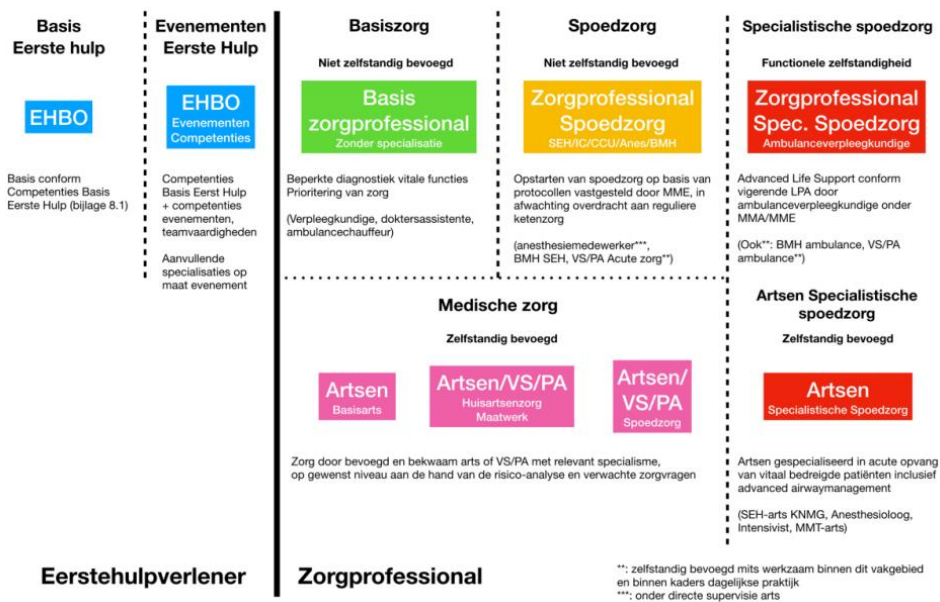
Basis
Eerste hulp

EHBO

Basis conform Competenties Basis Eerste Hulp (bijlage 8.1)

Evenementen
Eerste Hulp

EHBO
Evenementen Competenties

Competenties Basis Eerst Hulp + competenties evenementen, teamvaardigheden

Aanvullende specialisaties op maat evenement

Basiszorg

Niet zelfstandig bevoegd

Basis zorgprofessional
Zonder specialisatie

Beperkte diagnostiek vitale functies
Prioritering van zorg

(Verpleegkundige, doktersassistente, ambulancechauffeur)

Spoedzorg

Niet zelfstandig bevoegd

Zorgprofessional Spoedzorg
SEH/IC/CCU/Anes/BMH

Opstarten van spoedzorg op basis van protocollen vastgesteld door MME, in afwachting overdracht aan reguliere ketenzorg

(anesthesiemedewerker***, BMH SEH, VS/PA Acute zorg**)

Specialistische spoedzorg

Functionele zelfstandigheid

Zorgprofessional Spec. Spoedzorg
Ambulanceverpleegkundige

Advanced Life Support conform vigerende LPA door ambulanceverpleegkundige onder MMA/MME

(Ook**: BMH ambulance, VS/PA ambulance**)

Medische zorg

Zelfstandig bevoegd

Artsen
Basisarts

Artsen/VS/PA
Huisartsenzorg
Maatwerk

Artsen/ VS/PA
Spoedzorg

Zorg door bevoegd en bekwaam arts of VS/PA met relevant specialisme, op gewenst niveau aan de hand van de risico-analyse en verwachte zorgvragen

Artsen Specialistische spoedzorg

Zelfstandig bevoegd

Artsen
Specialistische Spoedzorg

Artsen gespecialiseerd in acute opvang van vitaal bedreigde patiënten inclusief advanced airwaymanagement

(SEH-arts KNMG, Anesthesioloog, Intensivist, MMT-arts)

Eerstehulpverlener

Zorgprofessional

**: zelfstandig bevoegd mits werkzaam binnen dit vakgebied en binnen kaders dagelijkse praktijk
***: onder directe supervisie arts